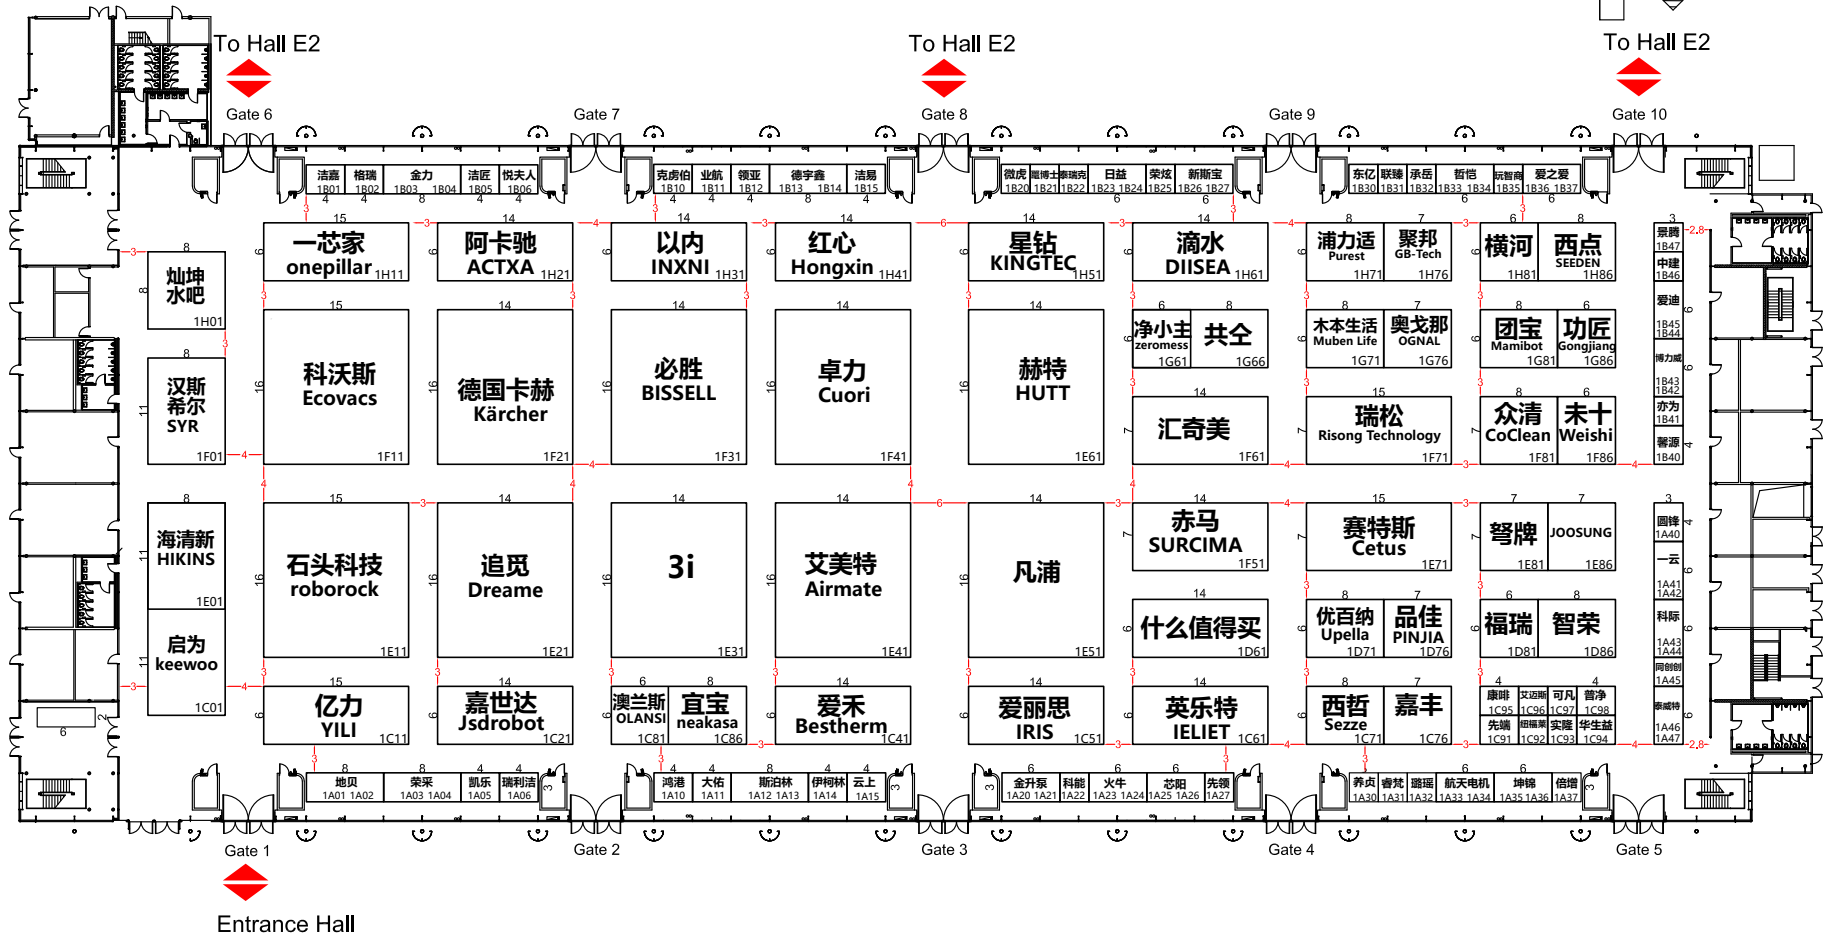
To Hall E2
Gate 6
Gate 7
To Hall E2
Gate 8
Gate 9
To Hall E2
Gate 10

洁嘉 1B01
格瑞 1B02
金力 1B03 1B04
洁匠 1B05
悦夫人 1B06
克虏伯 1B10
业航 1B11
领亚 1B12
德宇鑫 1B13 1B14
法易 1B15
微虎 1B20
珈博士 1B21
泰瑞克 1B22
日益 1B23 1B24
荣炫 1B25
新斯宝 1B26 1B27
东亿 1B30
联臻 1B31
承岳 1B32
哲恺 1B33 1B34
玩智商 1B35
爱之爱 1B36 1B37

灿坤 水吧 1H01
一芯家 onepillar 1H11
阿卡驰 ACTXA 1H21
以内 INXNI 1H31
红心 Hongxin 1H41
星钻 KINGTEC 1H51
滴水 DIISEA 1H61
浦力适 Purest 1H71
聚邦 GB-Tech 1H76
横河 1H81
西点 SEEDEN 1H86
景腾 1B47
中建 1B46
爱迪 1B45 1B44
博力威 1B43 1B42
亦为 1B41
馨源 1B40

汉斯 希尔 SYR 1F01
科沃斯 Ecovacs 1F11
德国卡赫 Kärcher 1F21
必胜 BISSELL 1F31
卓力 Cuori 1F41
赫特 HUTT 1E61
净小主 zeroness 1G61
共仝 1G66
木本生活 Muben Life 1G71
奥戈那 OGNAL 1G76
团宝 Mamibot 1G81
功匠 Gongjiang 1G86
汇奇美 1F61
瑞松 Risong Technology 1F71
众清 CoClean 1F81
未十 Weishi 1F86

海清新 HIKINS 1E01
石头科技 roborock 1E11
追觅 Dreame 1E21
3i 1E31
艾美特 Airmate 1E41
凡浦 1E51
赤马 SURCIMA 1F51
赛特斯 Cetus 1E71
弩牌 1E81
JOOSUNG 1E86
圆锋 1A40
一云 1A41 1A42
科乐 1A43 1A44
同创创 1A45
泰威特 1A46 1A47
什么值得买 1D61
优百纳 Upella 1D71
品佳 PINJIA 1D76
福瑞 1D81
智荣 1D86

启为 keewoo 1C01
亿力 YILI 1C11
嘉世达 Jsdrobot 1C21
澳兰斯 OLANSI 1C81
宜宝 neakasa 1C86
爱禾 Bestherm 1C41
爱丽思 IRIS 1C51
英乐特 IELIET 1C61
西哲 Sezze 1C71
嘉丰 1C76
康畔 1C95
艾迈斯 1C96
可凡 1C97
普净 1C98
先端 1C91
纽福莱 1C92
实隆 1C93
华生益 1C94

地贝 1A01 1A02
荣采 1A03 1A04
凯乐 1A05
瑞利洁 1A06
鸿港 1A10
大佑 1A11
斯泊林 1A12 1A13
伊柯林 1A14
云上 1A15
金升泵 1A20 1A21
科能 1A22
火牛 1A23 1A24
芯阳 1A25 1A26
先领 1A27
养贞 1A30
睿梵 1A31
路瑶 1A32
航天电机 1A33 1A34
坤锦 1A35 1A36
倍增 1A37

Gate 1
Gate 2
Gate 3
Gate 4
Gate 5
Entrance Hall